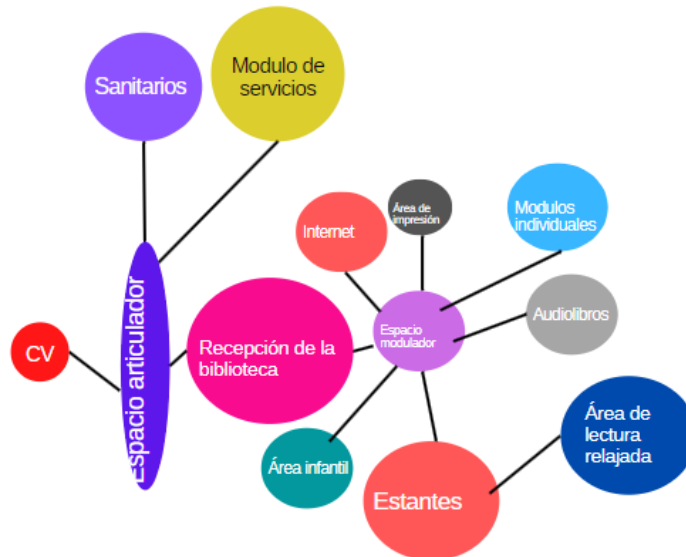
Sanitarios

Modulo de servicios

Espacio articulador

CV

Recepción de la biblioteca

Internet

Área de impresión

Modulos individuales

Espacio modulador

Audiolibros

Área infantil

Estantes

Área de lectura relajada